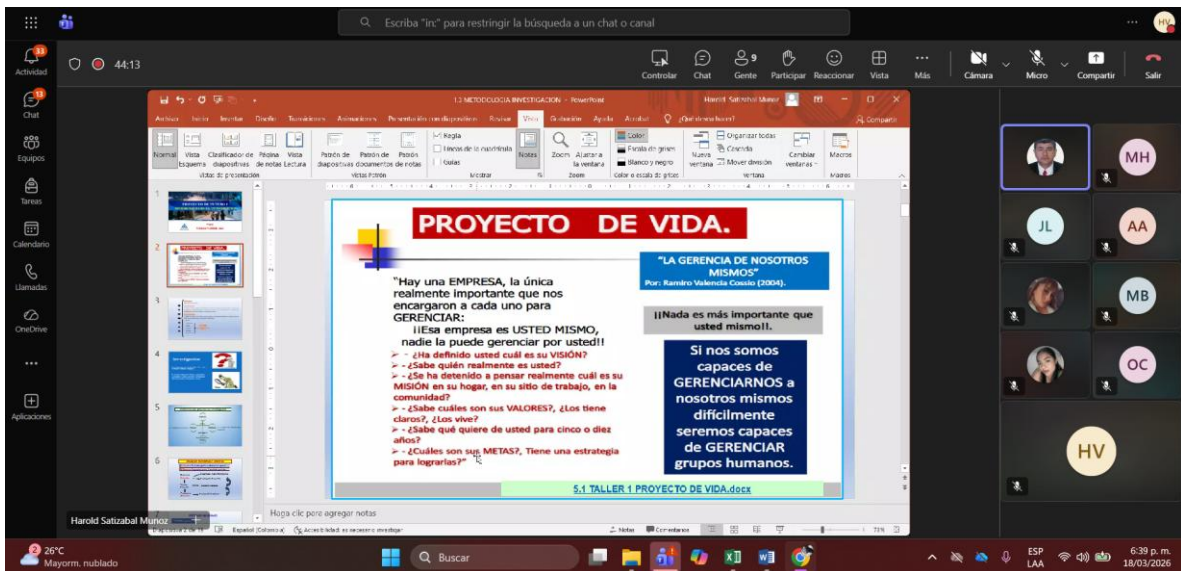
Escriba "in:" para restringir la búsqueda a un chat o canal

HV

33 Actividad
13 Chat
Equipos
Tareas
Calendario
Llamadas
OneDrive
...
Aplicaciones

44:13

Controlar Chat Gente 9 Participar Reaccionar Vista Más Cámara Micro Compartir Salir

1.3 METODOLOGIA INVESTIGACION - PowerPoint Harold Satizabal Munoz

Archivo Inicio Insertar Diseño Transiciones Animaciones Presentación con diapositivas Revisar Vista Grabación Ayuda Acrobat ¿Qué desea hacer? Compartir

Normal Vista Esquema Clasificador de diapositivas Página de notas Vista Lectura Patrón de diapositivas Patrón de documentos Patrón de notas Regla Líneas de la cuadrícula Guías Notas Zoom Ajustar a la ventana Color Escala de grises Blanco y negro Nueva ventana Organizar todas Cascada Mover división Cambiar ventanas Macros

Vistas de presentación Vistas Patrón Mostrar Zoom Color o escala de grises Ventana Macros

PROYECTO DE VIDA.

"LA GERENCIA DE NOSOTROS MISMOS"
Por: Ramiro Valencia Cossio (2004).

"Hay una EMPRESA, la única realmente importante que nos encargaron a cada uno para GERENCIAR:
¡¡Esa empresa es USTED MISMO, nadie la puede gerenciar por usted!!

- ¿Ha definido usted cuál es su VISIÓN?
- ¿Sabe quién realmente es usted?
- ¿Se ha detenido a pensar realmente cuál es su MISIÓN en su hogar, en su sitio de trabajo, en la comunidad?
- ¿Sabe cuáles son sus VALORES?, ¿Los tiene claros?, ¿Los vive?
- ¿Sabe qué quiere de usted para cinco o diez años?
- ¿Cuáles son sus METAS?, Tiene una estrategia para lograrlas?"

¡¡Nada es más importante que usted mismo!!.

Si nos somos capaces de GERENCIARNOS a nosotros mismos difícilmente seremos capaces de GERENCIAR grupos humanos.

5.1 TALLER 1 PROYECTO DE VIDA.docx

Haga clic para agregar notas

Harold Satizabal Munoz

Español (Colombia) Accesibilidad: es necesario investigar Notas Comentarios 73 %

MH JL AA MB OC HV

26°C Mayorm. nublado Buscar ESP LAA 6:39 p. m. 18/03/2026